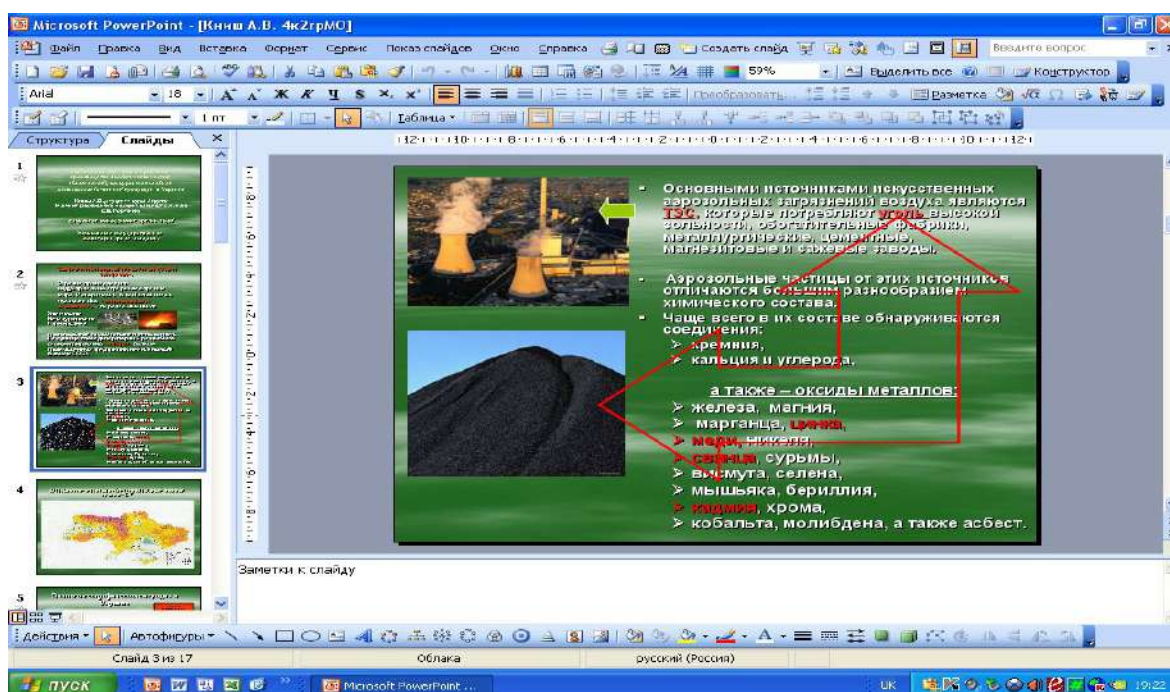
Microsoft PowerPoint - [Книш А.В. 4к2грМО]

Файл Правка Вид Вставка Формат Сервис Показ слайдов Окно Справка Создать слайд Введите вопрос

59% Выделить все Конструктор

Arial 18 Преобразовать Разметка

1 пт Таблица

Структура Слайды

1

2

3

4

5

- Основными источниками искусственных аэрозольных загрязнений воздуха являются ТЭС, которые потребляют уголь высокой зольности, обогатительные фабрики, металлургические, цементные, магнезитовые и сажевые заводы.

- Аэрозольные частицы от этих источников отличаются большим разнообразием химического состава.

- Чаще всего в их составе обнаруживаются соединения:
 - кремния,
 - кальция и углерода,

а также – оксиды металлов:
 - железа, магния,
 - марганца, цинка,
 - меди, никеля,
 - свинца, сурьмы,
 - висмута, селена,
 - мышьяка, бериллия,
 - кадмия, хрома,
 - кобальта, молибдена, а также асбест.

Заметки к слайду

Действия Автофигуры

Слайд 3 из 17 Облака русский (Россия)

пуск Microsoft PowerPoint ... UK 19:22